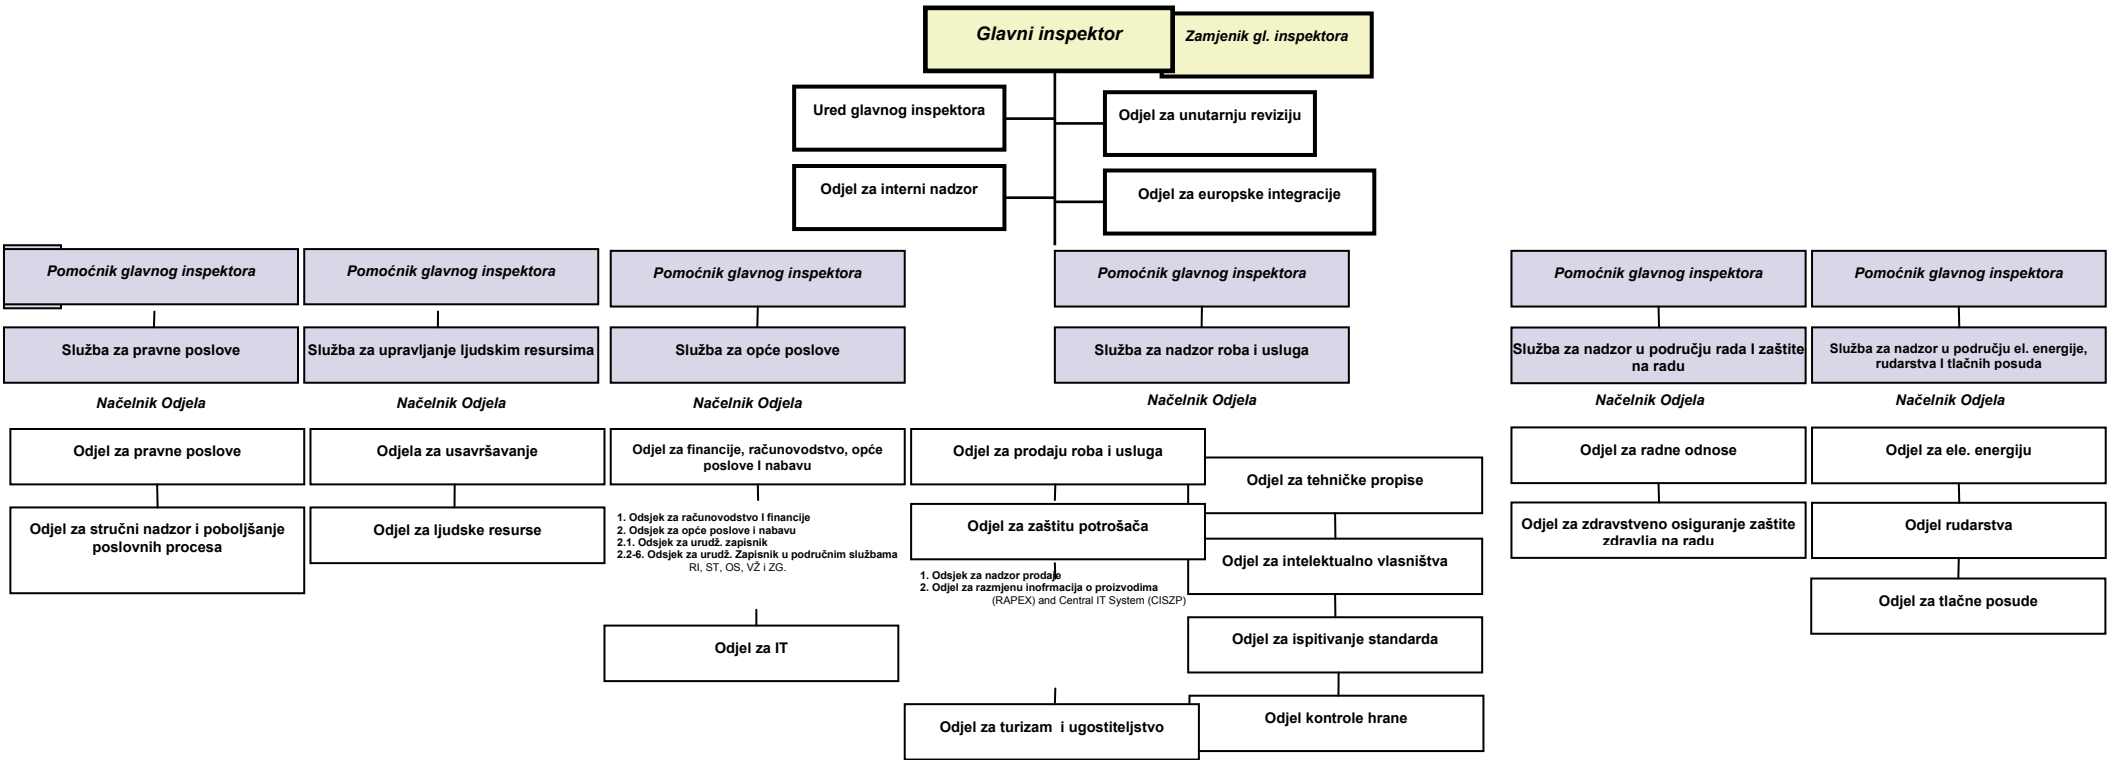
Glavni inspektor

Zamjenik gl. inspektora

Ured glavnog inspektora

Odjel za unutarnju reviziju

Odjel za interni nadzor

Odjel za europske integracije

Pomoćnik glavnog inspektora

Služba za pravne poslove

Načelnik Odjela

Odjel za pravne poslove

Odjel za stručni nadzor i poboljšanje poslovnih procesa

Pomoćnik glavnog inspektora

Služba za upravljanje ljudskim resursima

Načelnik Odjela

Odjela za usavršavanje

Odjel za ljudske resurse

Pomoćnik glavnog inspektora

Služba za opće poslove

Načelnik Odjela

Odjel za financije, računovodstvo, opće poslove I nabavu

1. Odsjek za računovodstvo I financije
2. Odsjek za opće poslove i nabavu
2.1. Odsjek za urudž. zapisnik
2.2-6. Odsjek za urudž. Zapisnik u područnim službama RI, ST, OS, VŽ i ZG.

Odjel za IT

Pomoćnik glavnog inspektora

Služba za nadzor roba i usluga

Načelnik Odjela

Odjel za prodaju roba i usluga

Odjel za zaštitu potrošača

1. Odsjek za nadzor prodaje
2. Odjel za razmjenu inofrmacija o proizvodima (RAPEX) and Central IT System (CISZP)

Odjel za turizam i ugostiteljstvo

Odjel za tehničke propise

Odjel za intelektualno vlasništva

Odjel za ispitivanje standarda

Odjel kontrole hrane

Pomoćnik glavnog inspektora

Služba za nadzor u području rada I zaštite na radu

Načelnik Odjela

Odjel za radne odnose

Odjel za zdravstveno osiguranje zaštite zdravlja na radu

Pomoćnik glavnog inspektora

Služba za nadzor u području el. energije, rudarstva I tlačnih posuda

Načelnik Odjela

Odjel za ele. energiju

Odjel rudarstva

Odjel za tlačne posude